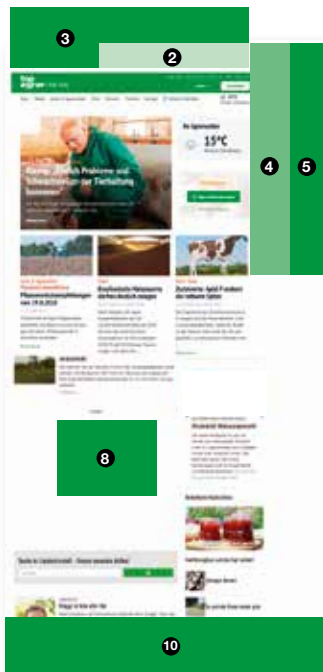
3

2

4

5

8

10

topagrar

15°C

Kommt endlich Klarheit bei Problemen und Schweinehaltern zur Tierhaltung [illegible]

Pflanzenschutzmeldungen vom 19.6.2018

Zuckerrohr: Kühl-Fördern für Weizen (Ernte)

Zahlreiche Kälber (Antibiotika Laktation Wohl Rinder

Rohstoffe Nachrichten

Suche in Landwirtschaft - Unsere neuesten Artikel